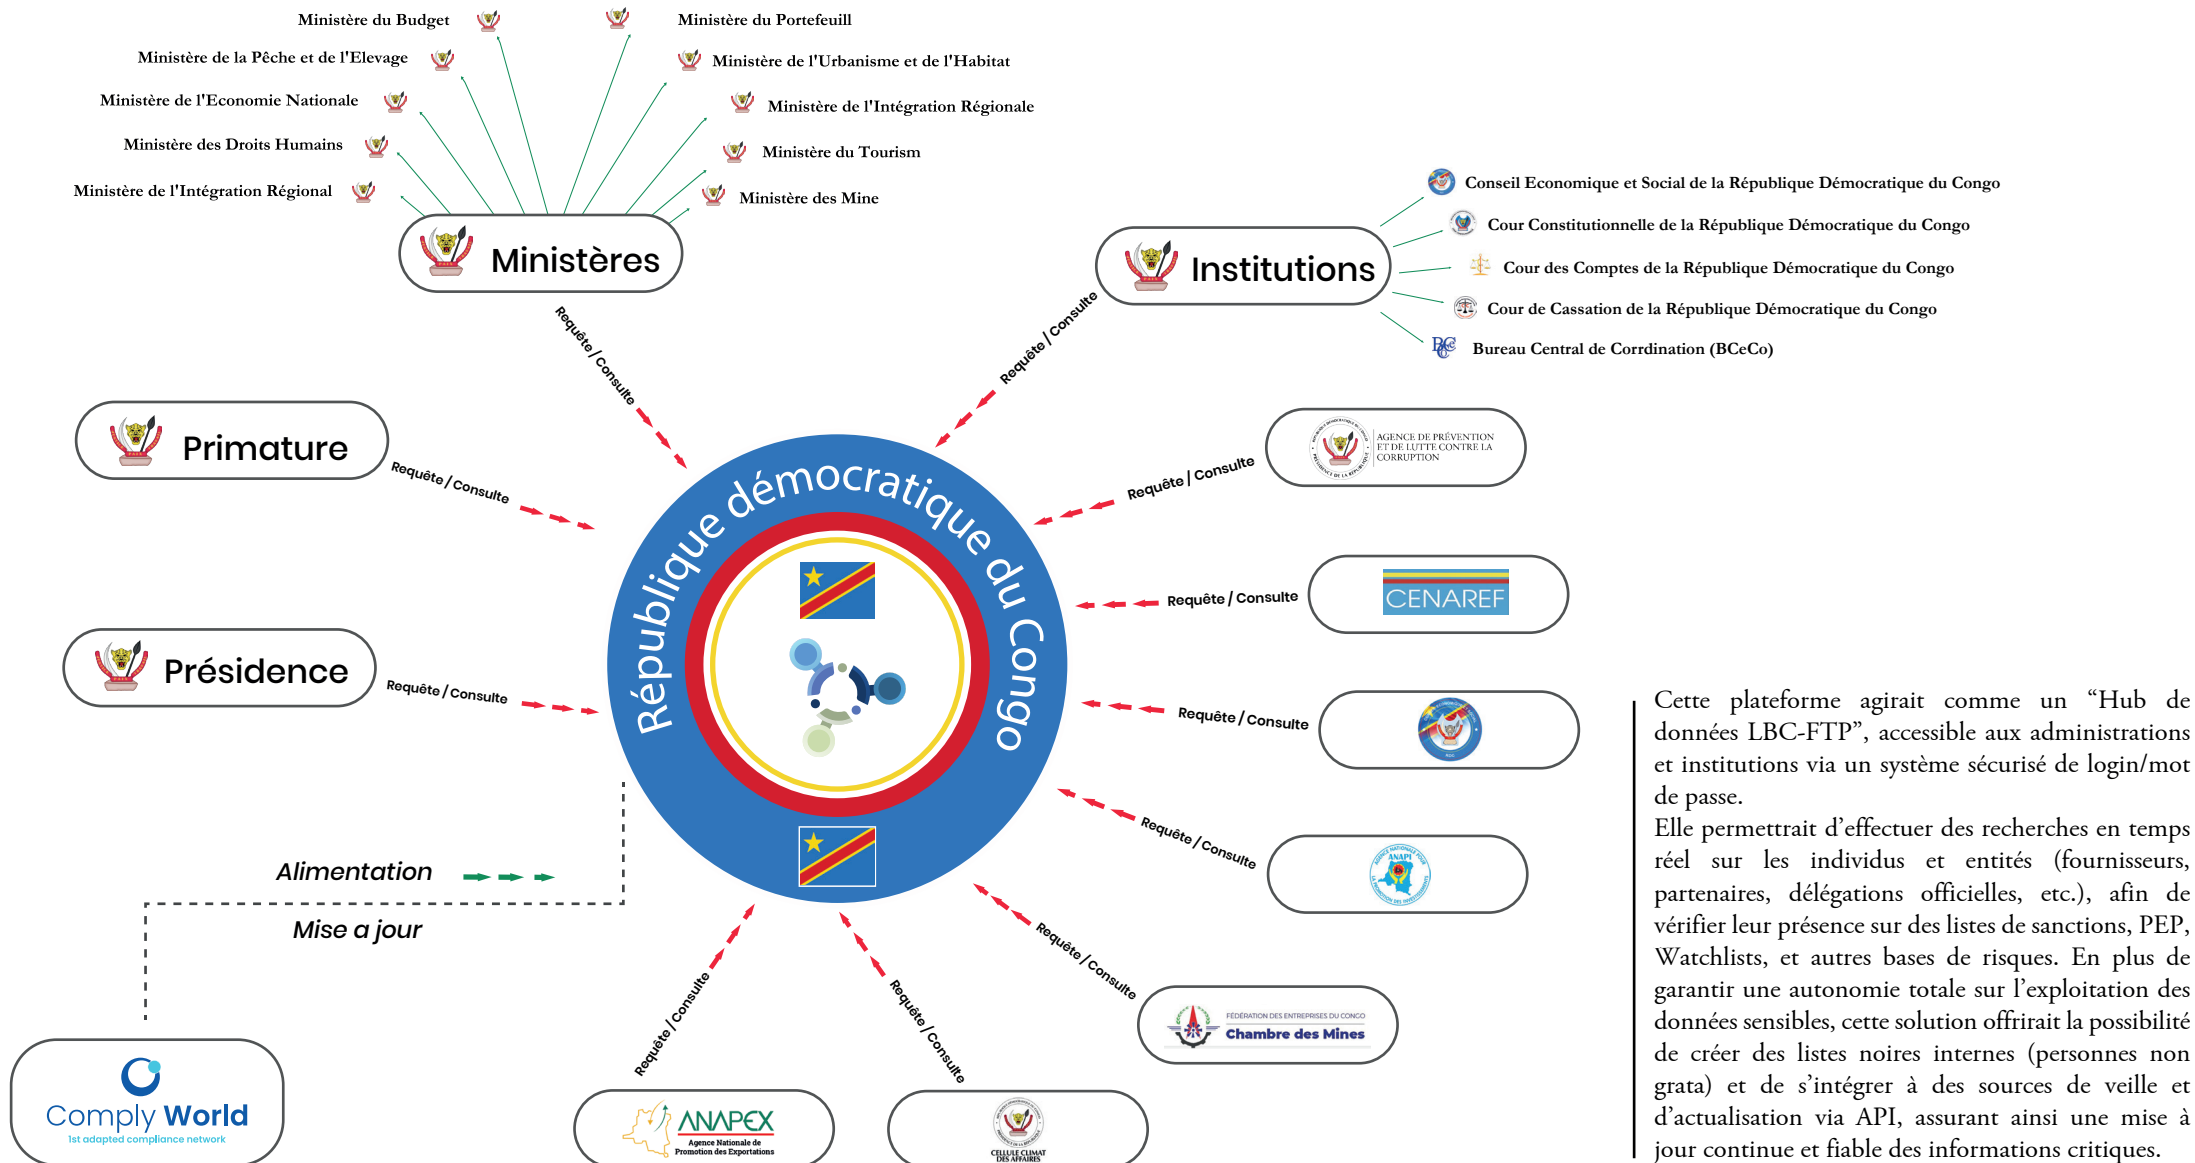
Ministère du Budget

Ministère du Portefeuill

Ministère de la Pêche et de l'Elevage

Ministère de l'Urbanisme et de l'Habitat

Ministère de l'Economie Nationale

Ministère de l'Intégration Régionale

Ministère des Droits Humains

Ministère du Tourism

Ministère de l'Intégration Régional

Ministère des Mine

Ministères

Conseil Economique et Social de la République Démocratique du Congo

Cour Constitutionnelle de la République Démocratique du Congo

Institutions

Cour des Comptes de la République Démocratique du Congo

Cour de Cassation de la République Démocratique du Congo

Bureau Central de Corrdination (BCeCo)

Requête / Consulte

Requête / Consulte

Primature

AGENCE DE PRÉVENTION ET DE LUTTE CONTRE LA CORRUPTION

Requête / Consulte

Requête / Consulte

République démocratique du Congo

CENAREF

Requête / Consulte

Présidence

Requête / Consulte

Requête / Consulte

Requête / Consulte

ANAPI

Alimentation

Mise a jour

Requête / Consulte

FÉDÉRATION DES ENTREPRISES DU CONGO Chambre des Mines

Requête / Consulte

Requête / Consulte

Comply World
1st adapted compliance network

ANAPEX Agence Nationale de Promotion des Exportations

CELLULE CLIMAT DES AFFAIRES

Cette plateforme agirait comme un “Hub de données LBC-FTP”, accessible aux administrations et institutions via un système sécurisé de login/mot de passe.
Elle permettrait d’effectuer des recherches en temps réel sur les individus et entités (fournisseurs, partenaires, délégations officielles, etc.), afin de vérifier leur présence sur des listes de sanctions, PEP, Watchlists, et autres bases de risques. En plus de garantir une autonomie totale sur l’exploitation des données sensibles, cette solution offrirait la possibilité de créer des listes noires internes (personnes non grata) et de s’intégrer à des sources de veille et d’actualisation via API, assurant ainsi une mise à jour continue et fiable des informations critiques.